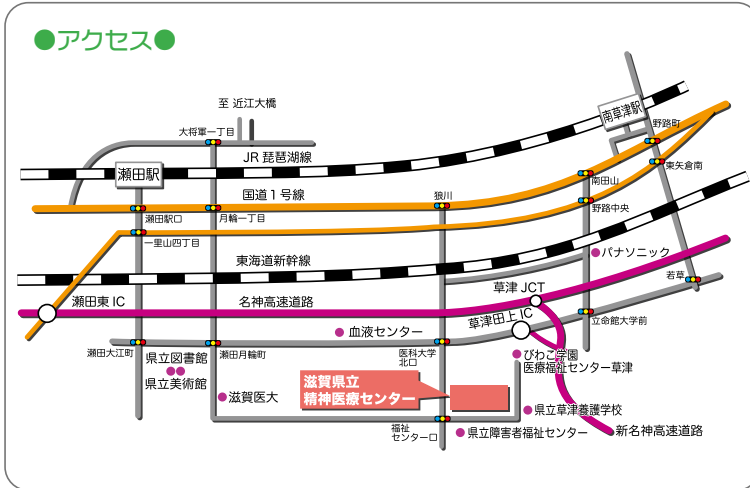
●アクセス●

至 近江大橋

大将軍一丁目

JR 琵琶湖線

瀬田駅

南草津駅

野路町

東矢倉南

南田山

国道１号線

狼川

瀬田駅口

月輪一丁目

野路中央

一里山四丁目

東海道新幹線

パナソニック

若草

草津 JCT

瀬田東 IC

名神高速道路

草津田上 IC

立命館大学前

血液センター

瀬田大江町

瀬田月輪町

医科大学北口

びわこ学園
医療福祉センター草津

県立図書館

県立美術館

滋賀医大

滋賀県立
精神医療センター

県立草津養護学校

福祉センター口

県立障害者福祉センター

新名神高速道路